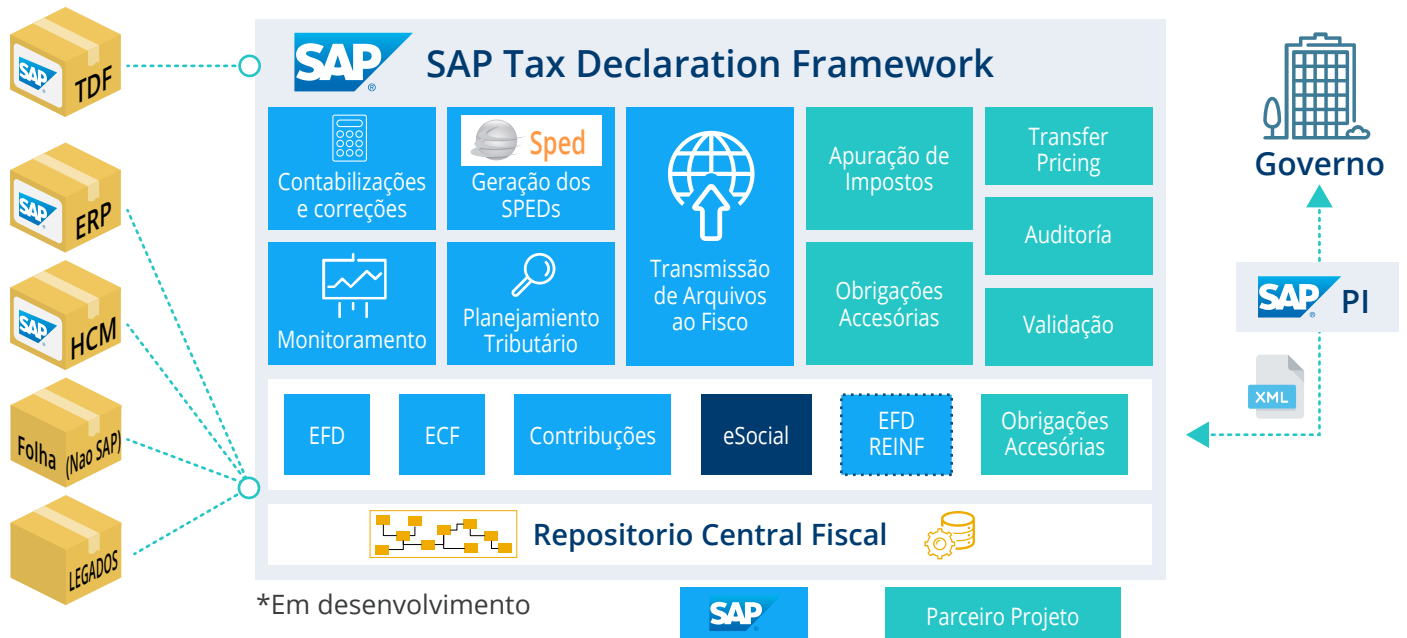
SAP TDF

SAP ERP

SAP HCM

Folha (Nao SAP)

LEGADOS

SAP SAP Tax Declaration Framework

Contabilizações e correções

Sped Geração dos SPEDs

Transmissão de Arquivos ao Fisco

Apuração de Impostos

Transfer Pricing

Monitoramento

Planejamiento Tributário

Obrigações Accesórias

Auditoría

Validação

EFD

ECF

Contribuções

eSocial

EFD REINF

Obrigações Accesórias

Repositorio Central Fiscal

*Em desenvolvimento

SAP

Parceiro Projeto

Governo

SAP PI

XML